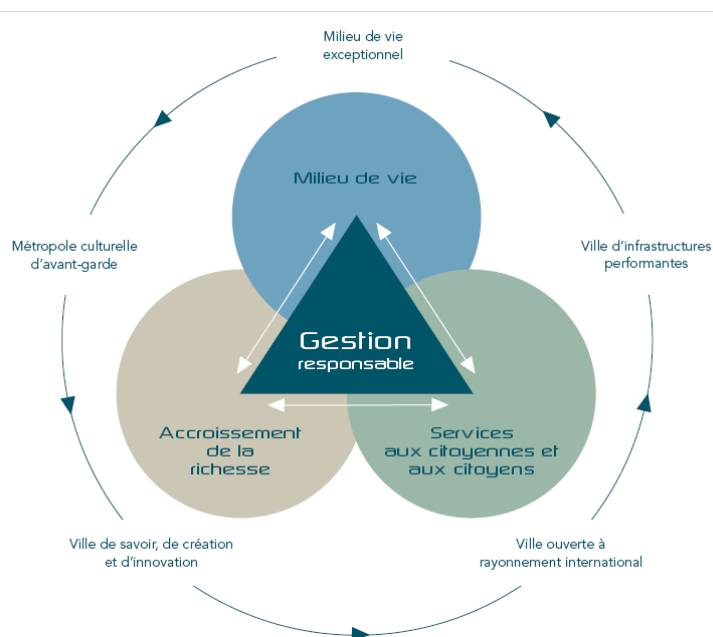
Milieu de vie exceptionnel

Métropole culturelle d'avant-garde

Ville d'infrastructures performantes

Milieu de vie

Gestion responsable

Accroissement de la richesse

Services aux citoyennes et aux citoyens

Ville de savoir, de création et d'innovation

Ville ouverte à rayonnement international